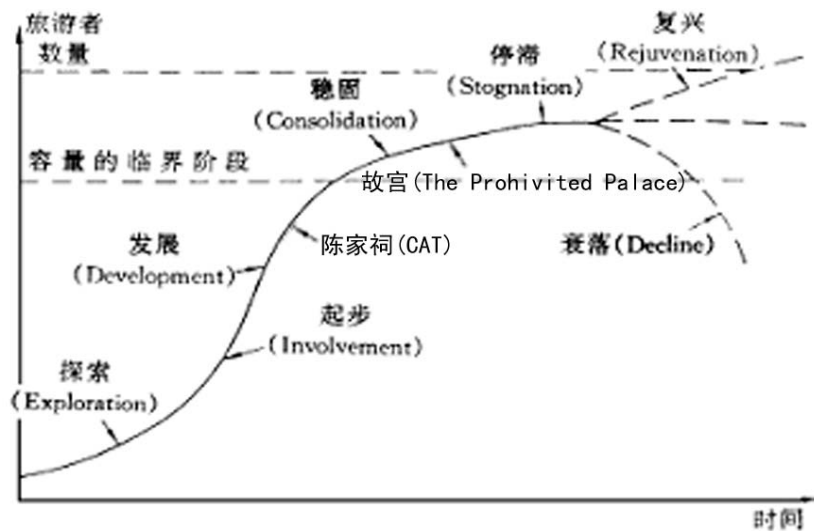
旅游者
数量

复兴
(Rejuvenation)

停滞
(Stognation)

稳固
(Consolidation)

容量的临界阶段

故宫(The Prohivited Palace)

发展
(Development)

陈家祠(CAT)

衰落(Decline)

起步
(Involvement)

探索
(Exploration)

时间